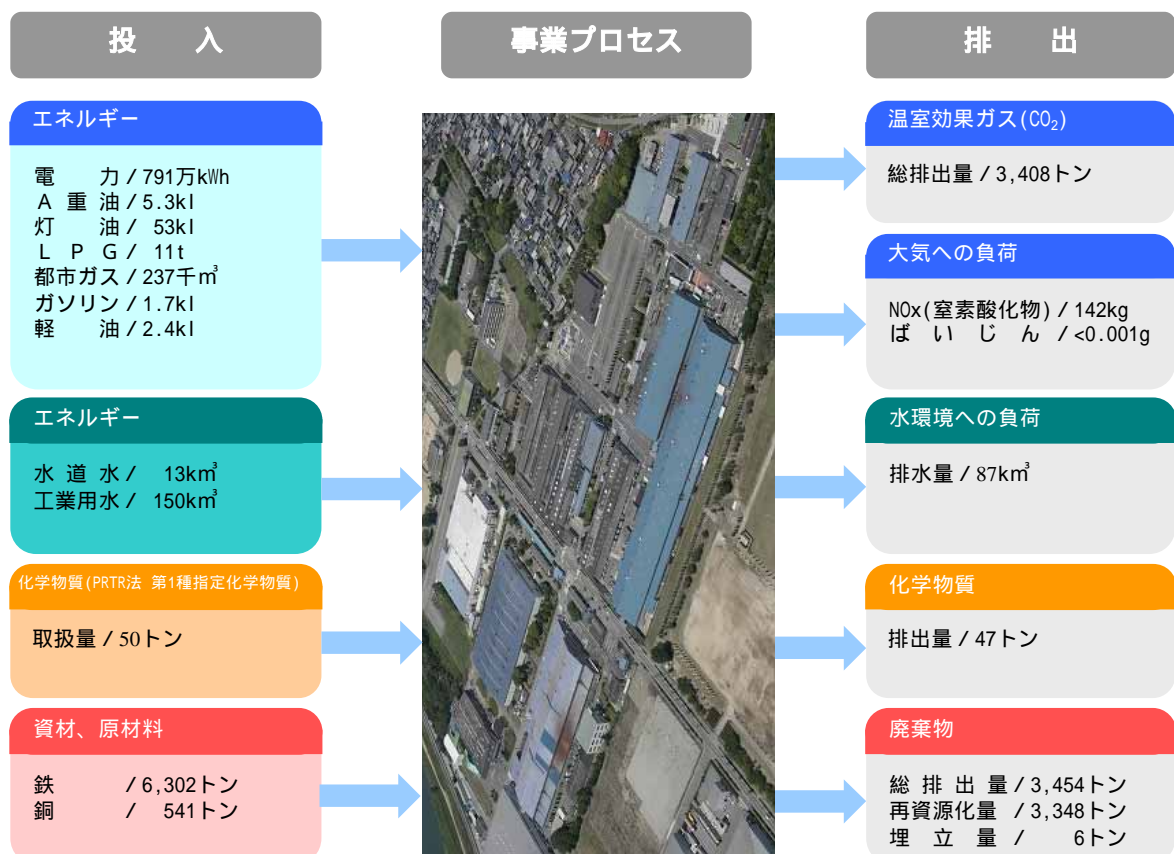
投　入

事業プロセス

排　出

エネルギー

電　　力／791万kWh
Ａ 重 油／5.3kl
灯　　油／ 53kl
ＬＰＧ／ 11t
都市ガス／237千m³
ガソリン／1.7kl
軽　　油／2.4kl

エネルギー

水 道 水／　13km³
工業用水／ 150km³

化学物質(PRTR法 第1種指定化学物質)

取扱量／50トン

資材、原材料

鉄　　　／6,302トン
銅　　　／　541トン

温室効果ガス($CO_2$)

総排出量／3,408トン

大気への負荷

NOx(窒素酸化物)／142kg
ばいじん／<0.001g

水環境への負荷

排水量／87km³

化学物質

排出量／47トン

廃棄物

総 排 出 量／3,454トン
再資源化量 ／3,348トン
埋 立 量 ／　　6トン